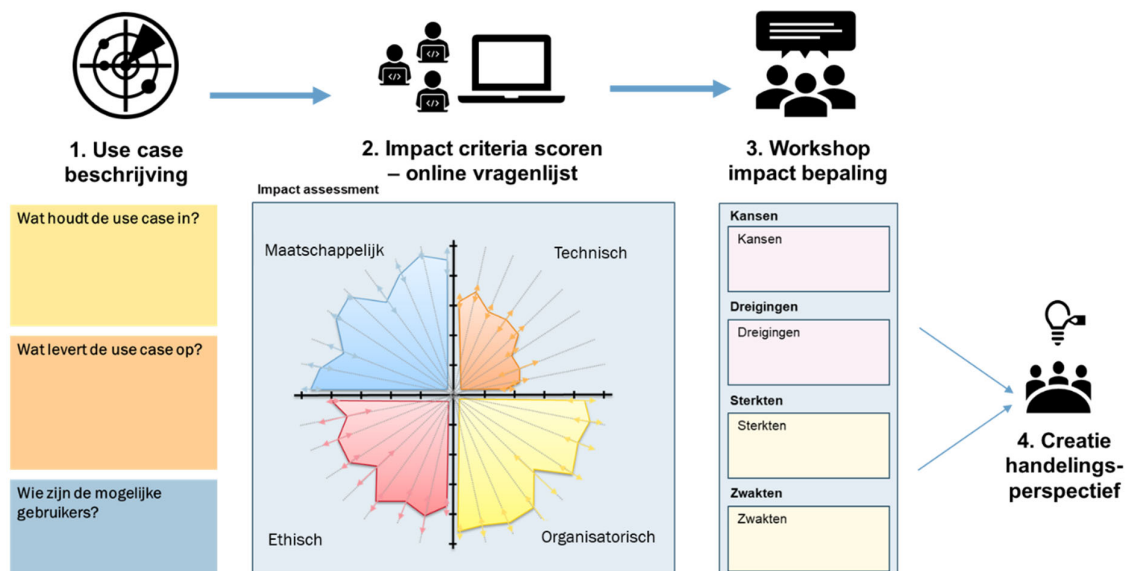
1. Use case beschrijving

2. Impact criteria scoren – online vragenlijst

3. Workshop impact bepaling

Wat houdt de use case in?

Wat levert de use case op?

Wie zijn de mogelijke gebruikers?

Impact assessment

Maatschappelijk

Technisch

Ethisch

Organisatorisch

Kansen

Kansen

Dreigingen

Dreigingen

Sterkten

Sterkten

Zwakten

Zwakten

4. Creatie handelingsperspectief